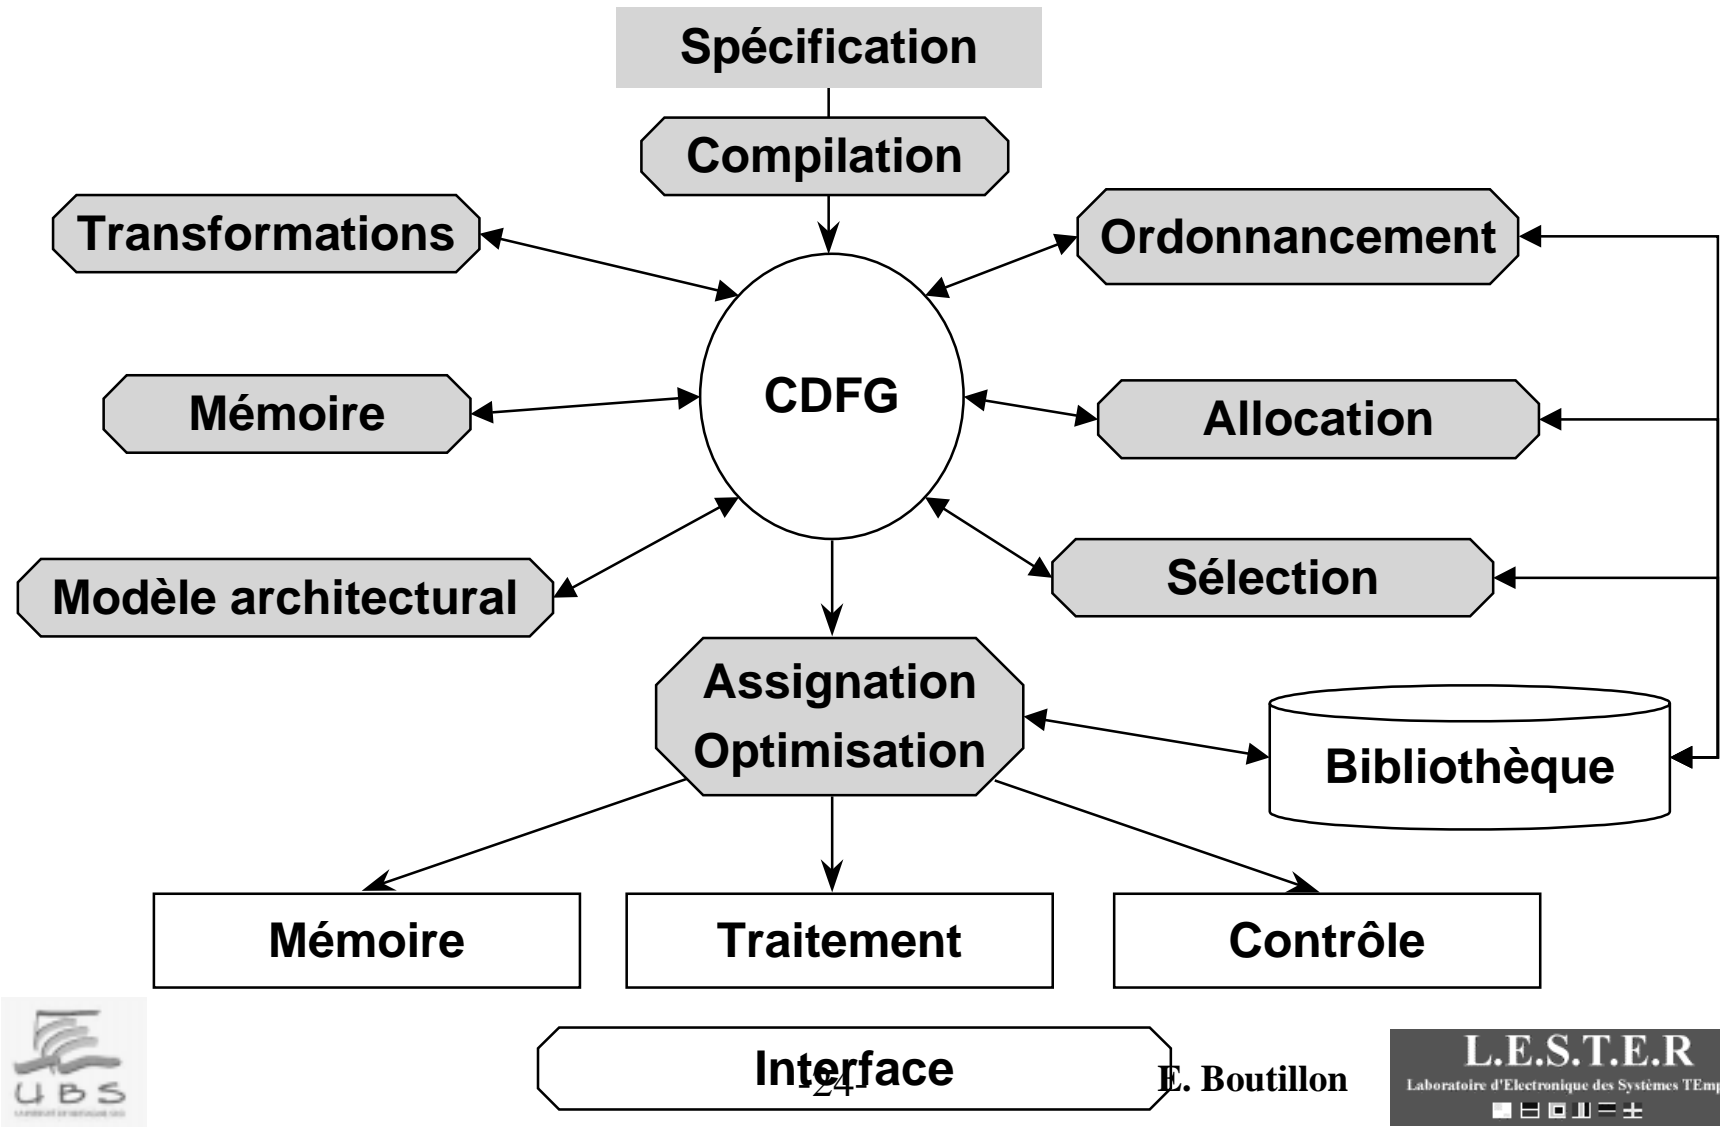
Spécification

Compilation

Transformations

Ordonnancement

CDFG

Mémoire

Allocation

Modèle architectural

Sélection

Assignation
Optimisation

Bibliothèque

Mémoire

Traitement

Contrôle

UBS

Interface

- 24 -

E. Boutillon

L.E.S.T.E.R
Laboratoire d'Electronique des Systèmes TEmp